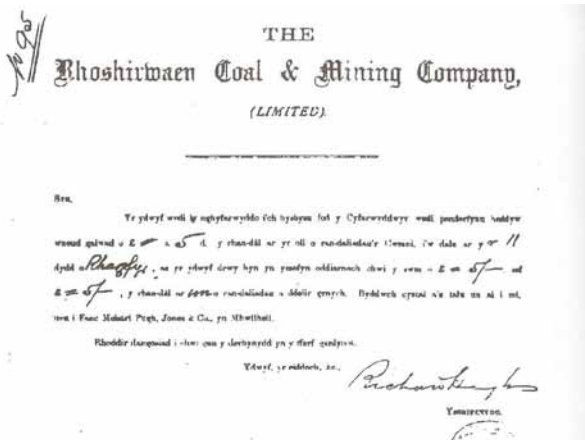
No 95

THE

Rhoshirwaen Coal & Mining Company,

(LIMITED).

Syr,

Yr ydwyf wedi fy nghyfarwyddo i'ch hysbysu fod y Cyfarwyddwyr wedi penderfynu heddyw wneud galwad o £ 1 a 5 d. y rhan-dal ar yr oll o ran-daliadau'r Cwmni, i'w dalu ar y 11 dydd o Rhagfyr, ac yr ydwyf drwy hyn yn gwneyd gofyniad arnoch chwi y swm o £ 5/- ar £ 5/- , y rhan-dal ar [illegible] ran-daliadau a ddelir genych. Dymunwch gyrraedd y'n talu un ai i mi, neu i Fanc Meistri Pugh, Jones & Co., yn Mhwllheli.

Rhoddir derbynneb i chwi gan y derbynydd yn y ffurf gyfreithlon.

Ydwyf, yr eiddoch, &c.,

Richard Hughes

Ysgrifennydd.